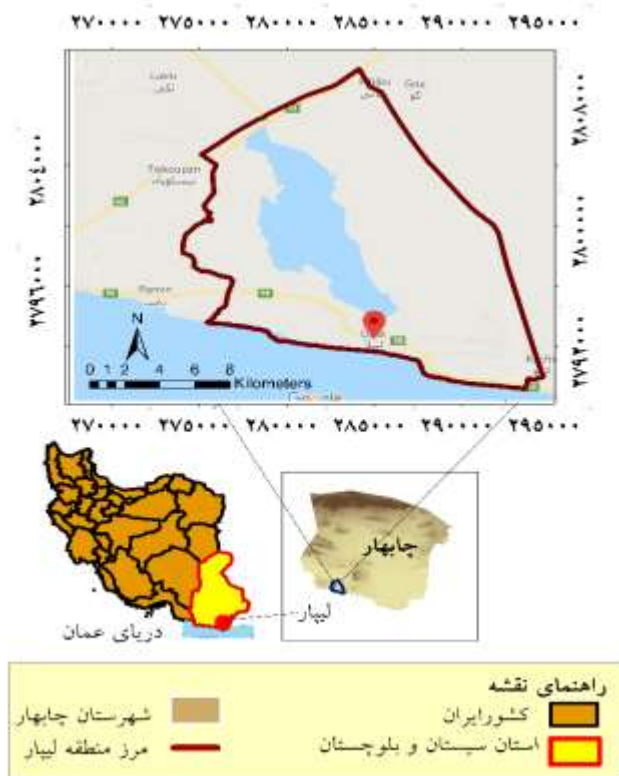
۲۷۰۰۰۰ ۲۷۵۰۰۰ ۲۸۰۰۰۰ ۲۸۵۰۰۰ ۲۹۰۰۰۰ ۲۹۵۰۰۰

۲۸۰۸۰۰۰

۲۸۰۴۰۰۰

۲۸۰۰۰۰۰

۲۷۹۶۰۰۰

۲۷۹۲۰۰۰

Lakhi
لکی

Tekousan
تیسکوسان

Gor
گر

N

0 1 2 4 6 8
Kilometers

۲۷۰۰۰۰ ۲۷۵۰۰۰ ۲۸۰۰۰۰ ۲۸۵۰۰۰ ۲۹۰۰۰۰ ۲۹۵۰۰۰

چابهار

لیپار

دریای عمان

راهنمای نقشه

کشورایران

شهرستان چابهار

استان سیستان و بلوچستان

مرز منطقه لیپار